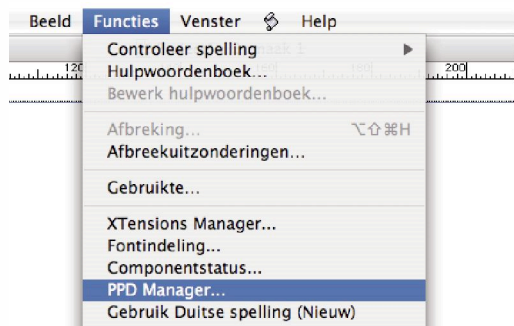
Beeld Functies Venster Help

120 200

Controleer spelling ▶
Hulpwoordenboek...
Bewerk hulpwoordenboek...

Afbreking... ⌥⇧⌘H
Afbreekuitzonderingen...

Gebruikte...

XTensions Manager...
Fontindeling...
Componentstatus...
PPD Manager...
Gebruik Duitse spelling (Nieuw)